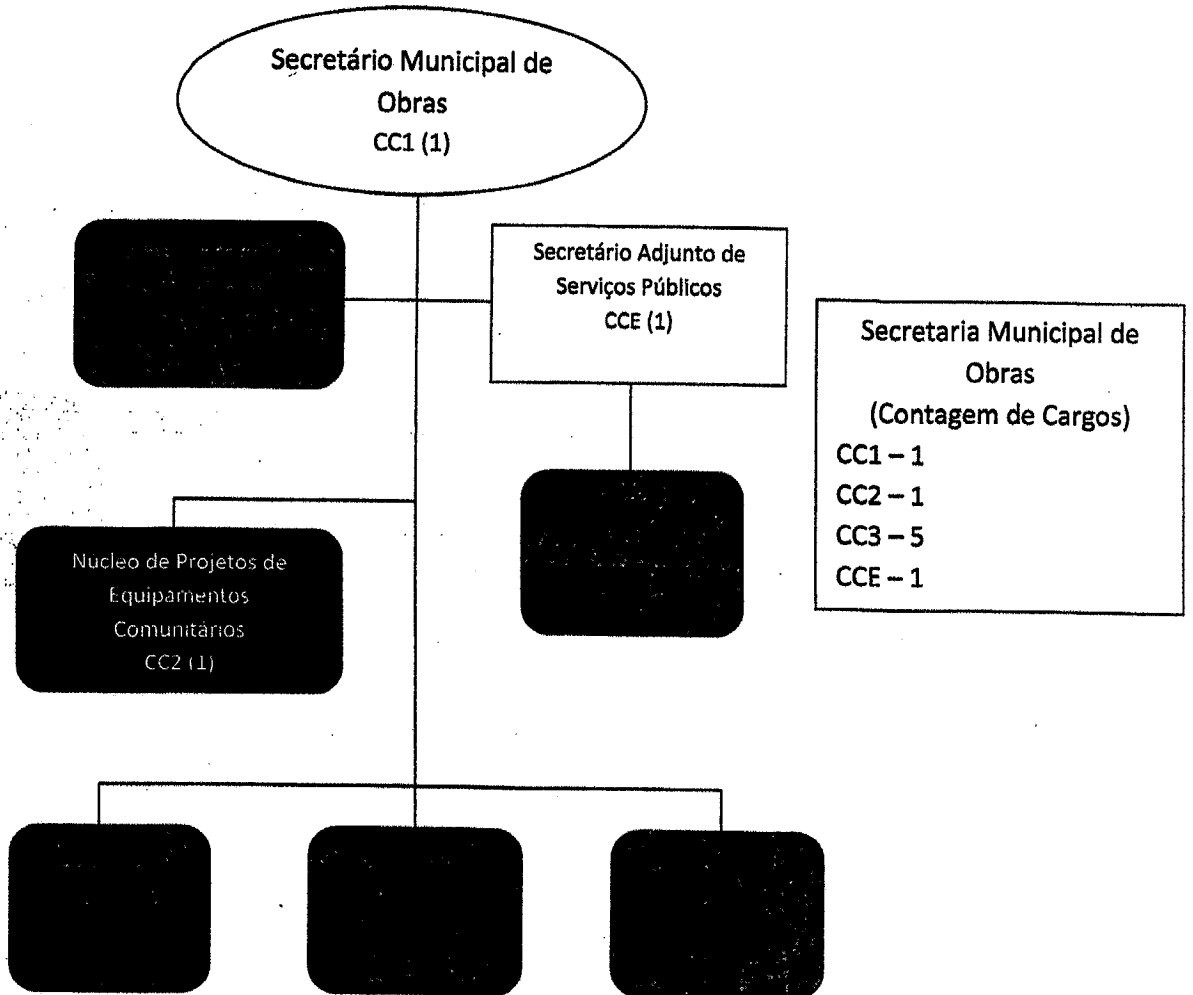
Secretário Municipal de Obras
CC1 (1)

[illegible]

Secretário Adjunto de Serviços Públicos
CCE (1)

Secretaria Municipal de Obras
(Contagem de Cargos)
CC1 – 1
CC2 – 1
CC3 – 5
CCE – 1

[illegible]

Nucleo de Projetos de Equipamentos Comunitários
CC2 (1)

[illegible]

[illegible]

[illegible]